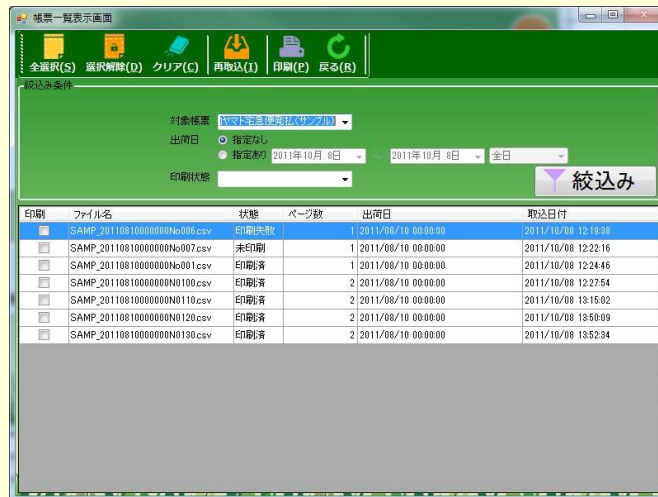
帳票一覧表示画面

全選択(S) 選択解除(D) クリア(C) 再取込(I) 印刷(P) 戻る(R)

絞込み条件

対象帳票 ヤマト宅急便元払(サンプル)
出荷日 ◉ 指定なし
○ 指定あり 2011年10月 8日 ～ 2011年10月 8日 全日
印刷状態

絞込み

| 印刷 | ファイル名 | 状態 | ページ数 | 出荷日 | 取込日付 |
|---|---|---|---|---|---|
| | SAMP_20110810000000No006.csv | 印刷失敗 | 1 | 2011/08/10 00:00:00 | 2011/10/08 12:19:38 |
| | SAMP_20110810000000No007.csv | 未印刷 | 1 | 2011/08/10 00:00:00 | 2011/10/08 12:22:16 |
| | SAMP_20110810000000No001.csv | 印刷済 | 1 | 2011/08/10 00:00:00 | 2011/10/08 12:24:46 |
| | SAMP_20110810000000N0100.csv | 印刷済 | 2 | 2011/08/10 00:00:00 | 2011/10/08 12:27:54 |
| | SAMP_20110810000000N0110.csv | 印刷済 | 2 | 2011/08/10 00:00:00 | 2011/10/08 13:15:02 |
| | SAMP_20110810000000N0120.csv | 印刷済 | 2 | 2011/08/10 00:00:00 | 2011/10/08 13:50:09 |
| | SAMP_20110810000000N0130.csv | 印刷済 | 2 | 2011/08/10 00:00:00 | 2011/10/08 13:52:34 |